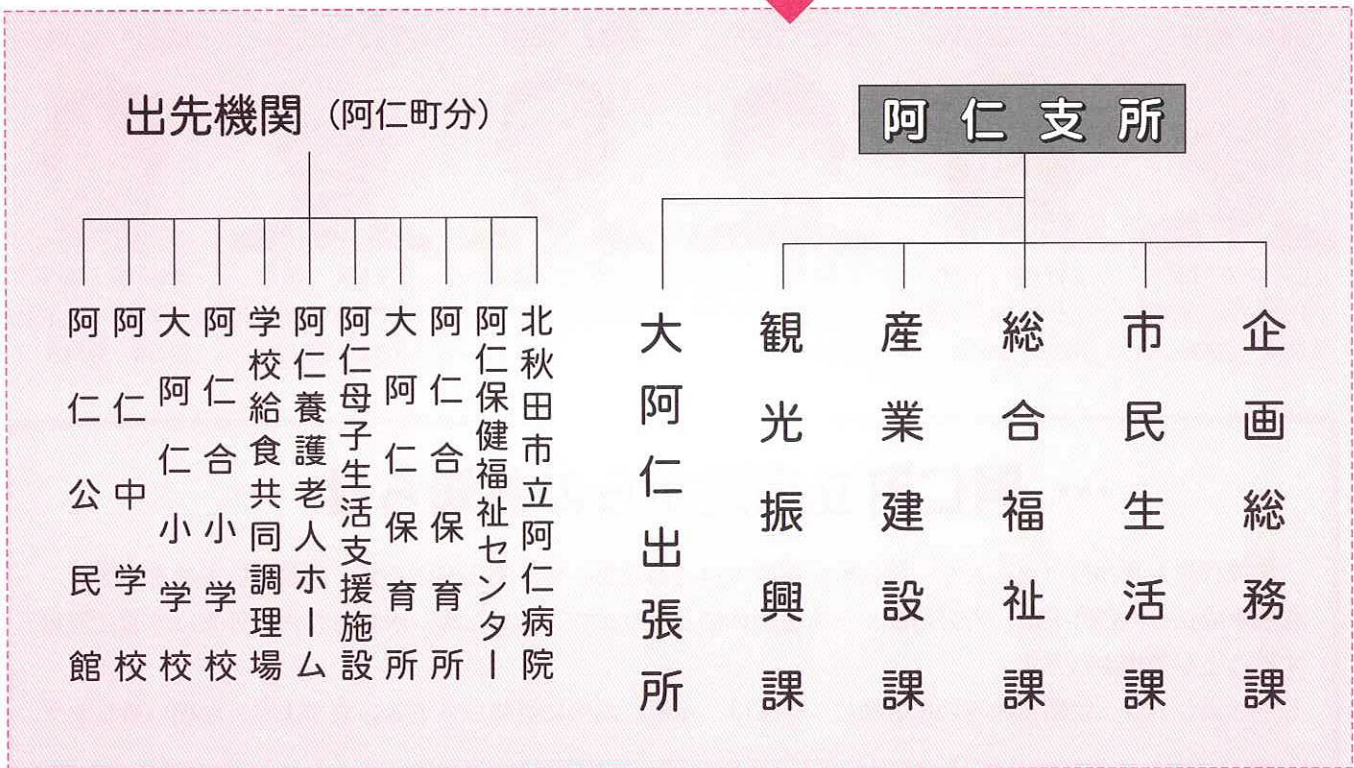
出先機関（阿仁町分）

阿仁公民館
阿仁中学校
大阿仁小学校
阿仁合小学校
学校給食共同調理場
阿仁養護老人ホーム
阿仁母子生活支援施設
大阿仁保育所
阿仁合保育所
阿仁保健福祉センター
北秋田市立阿仁病院

阿仁支所

大阿仁出張所
観光振興課
産業建設課
総合福祉課
市民生活課
企画総務課